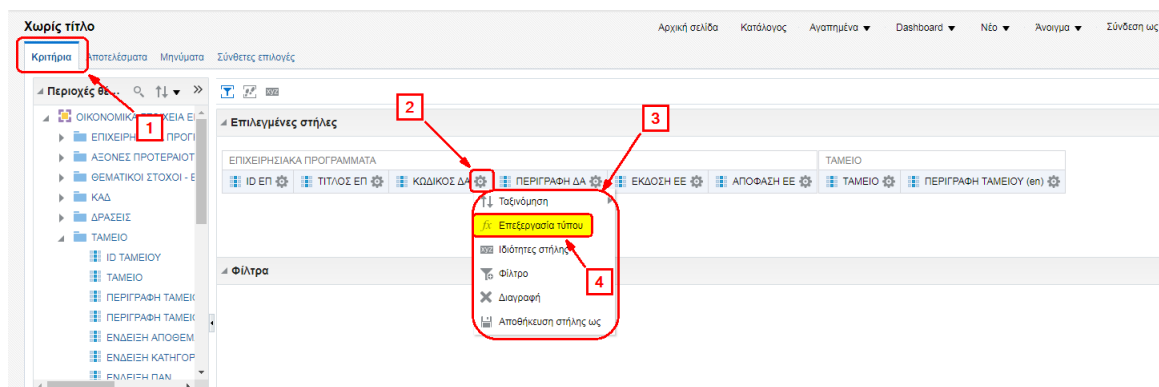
Χωρίς τίτλο

Αρχική σελίδα Κατάλογος Αγαπημένα ▼ Dashboard ▼ Νέο ▼ Άνοιγμα ▼ Σύνδεση ως

Κριτήρια Αποτελέσματα Μηνύματα Σύνθετες επιλογές

Περιοχές θέ...

ΟΙΚΟΝΟΜΙΚΑ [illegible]ΧΕΙΑ Ε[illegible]
ΕΠΙΧΕΙΡΗ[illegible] ΠΡΟΓ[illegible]
ΑΞΟΝΕΣ ΠΡΟΤΕΡΑΙΟΤ
ΘΕΜΑΤΙΚΟΙ ΣΤΟΧΟΙ - Ε
ΚΑΔ
ΔΡΑΣΕΙΣ
ΤΑΜΕΙΟ
ID ΤΑΜΕΙΟΥ
ΤΑΜΕΙΟ
ΠΕΡΙΓΡΑΦΗ ΤΑΜΕΙ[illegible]
ΠΕΡΙΓΡΑΦΗ ΤΑΜΕΙ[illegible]
ΕΝΔΕΙΞΗ ΑΠΟΘΕΜ
ΕΝΔΕΙΞΗ ΚΑΤΗΓΟΡ
ΕΝΔΕΙΞΗ ΠΑΝ

1

Επιλεγμένες στήλες

2

3

ΕΠΙΧΕΙΡΗΣΙΑΚΑ ΠΡΟΓΡΑΜΜΑΤΑ | ΤΑΜΕΙΟ

ID ΕΠ | ΤΙΤΛΟΣ ΕΠ | ΚΩΔΙΚΟΣ ΔΑ | ΠΕΡΙΓΡΑΦΗ ΔΑ | ΕΚΔΟΣΗ ΕΕ | ΑΠΟΦΑΣΗ ΕΕ | ΤΑΜΕΙΟ | ΠΕΡΙΓΡΑΦΗ ΤΑΜΕΙΟΥ (en)

Ταξινόμηση
Επεξεργασία τύπου
Ιδιότητες στήλης
Φίλτρο
Διαγραφή
Αποθήκευση στήλης ως

4

Φίλτρα